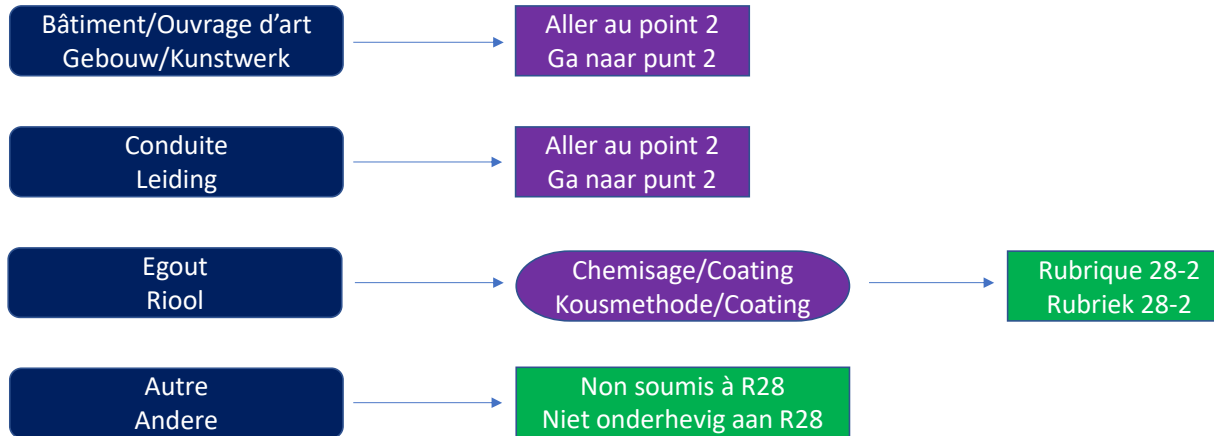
Bâtiment/Ouvrage d'art
Gebouw/Kunstwerk

Aller au point 2
Ga naar punt 2

Conduite
Leiding

Aller au point 2
Ga naar punt 2

Egout
Riool

Chemisage/Coating
Kousmethode/Coating

Rubrique 28-2
Rubriek 28-2

Autre
Andere

Non soumis à R28
Niet onderhevig aan R28